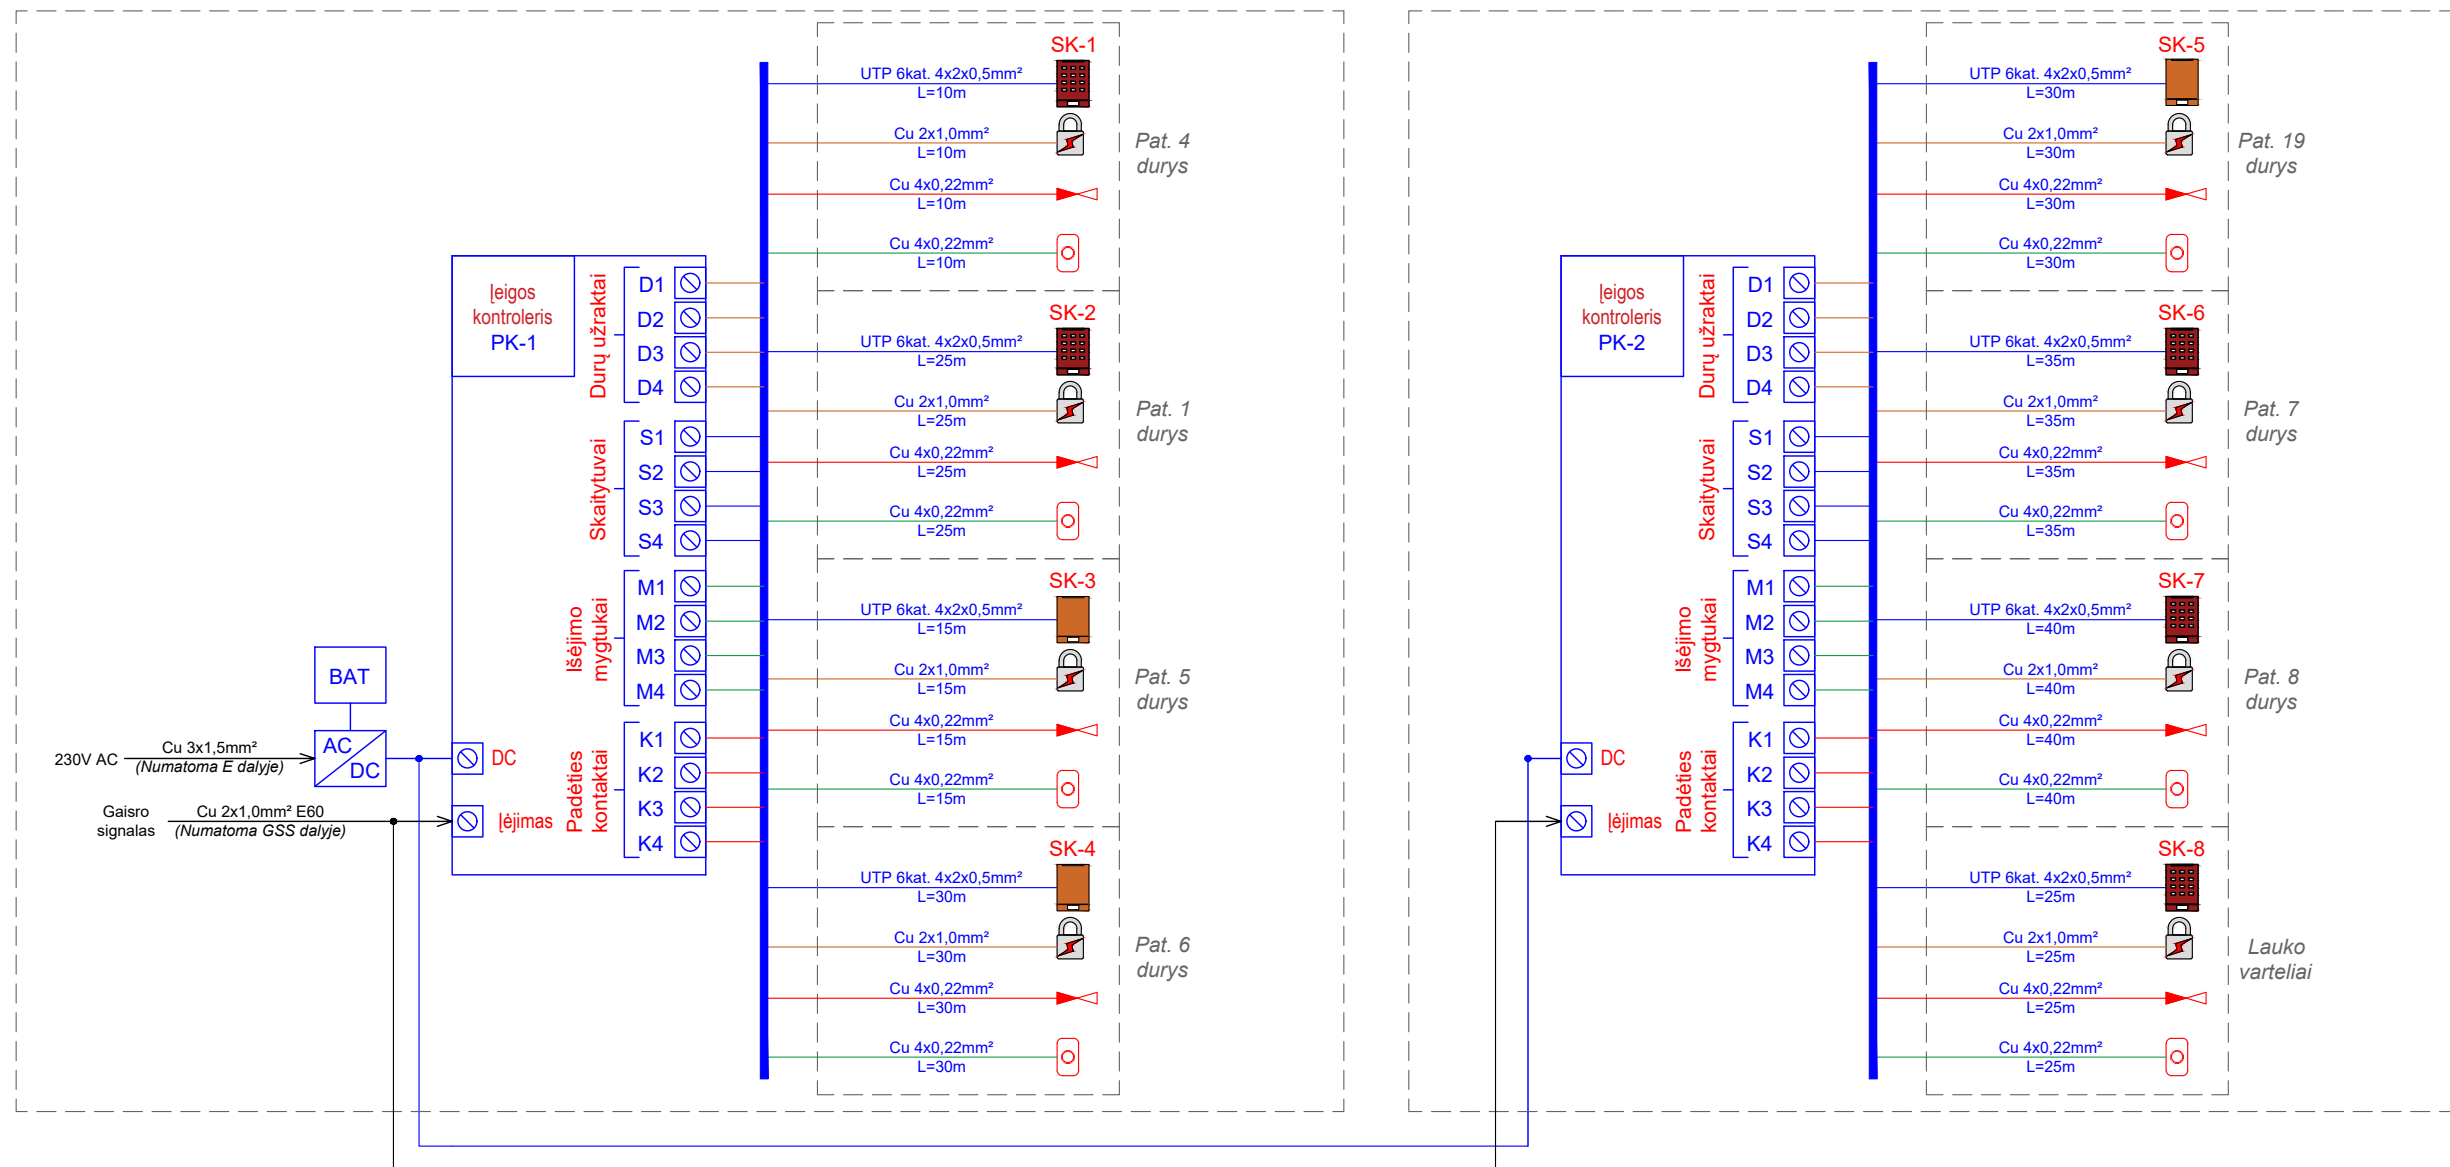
SK-1
UTP 6kat. 4x2x0,5mm²
L=10m
Cu 2x1,0mm²
L=10m
Cu 4x0,22mm²
L=10m
Cu 4x0,22mm²
L=10m
Pat. 4
durys

SK-2
UTP 6kat. 4x2x0,5mm²
L=25m
Cu 2x1,0mm²
L=25m
Cu 4x0,22mm²
L=25m
Cu 4x0,22mm²
L=25m
Pat. 1
durys

SK-3
UTP 6kat. 4x2x0,5mm²
L=15m
Cu 2x1,0mm²
L=15m
Cu 4x0,22mm²
L=15m
Cu 4x0,22mm²
L=15m
Pat. 5
durys

SK-4
UTP 6kat. 4x2x0,5mm²
L=30m
Cu 2x1,0mm²
L=30m
Cu 4x0,22mm²
L=30m
Cu 4x0,22mm²
L=30m
Pat. 6
durys

Įeigos kontroleris PK-1
Durų užraktai
D1 D2 D3 D4
Skaitytuvai
S1 S2 S3 S4
Išėjimo mygtukai
M1 M2 M3 M4
Padėties kontaktai
K1 K2 K3 K4
DC
Įėjimas
BAT
AC
DC
230V AC
Cu 3x1,5mm²
(Numatoma E dalyje)
Gaisro signalas
Cu 2x1,0mm² E60
(Numatoma GSS dalyje)

SK-5
UTP 6kat. 4x2x0,5mm²
L=30m
Cu 2x1,0mm²
L=30m
Cu 4x0,22mm²
L=30m
Cu 4x0,22mm²
L=30m
Pat. 19
durys

SK-6
UTP 6kat. 4x2x0,5mm²
L=35m
Cu 2x1,0mm²
L=35m
Cu 4x0,22mm²
L=35m
Cu 4x0,22mm²
L=35m
Pat. 7
durys

SK-7
UTP 6kat. 4x2x0,5mm²
L=40m
Cu 2x1,0mm²
L=40m
Cu 4x0,22mm²
L=40m
Cu 4x0,22mm²
L=40m
Pat. 8
durys

SK-8
UTP 6kat. 4x2x0,5mm²
L=25m
Cu 2x1,0mm²
L=25m
Cu 4x0,22mm²
L=25m
Cu 4x0,22mm²
L=25m
Lauko
varteliai

Įeigos kontroleris PK-2
Durų užraktai
D1 D2 D3 D4
Skaitytuvai
S1 S2 S3 S4
Išėjimo mygtukai
M1 M2 M3 M4
Padėties kontaktai
K1 K2 K3 K4
DC
Įėjimas